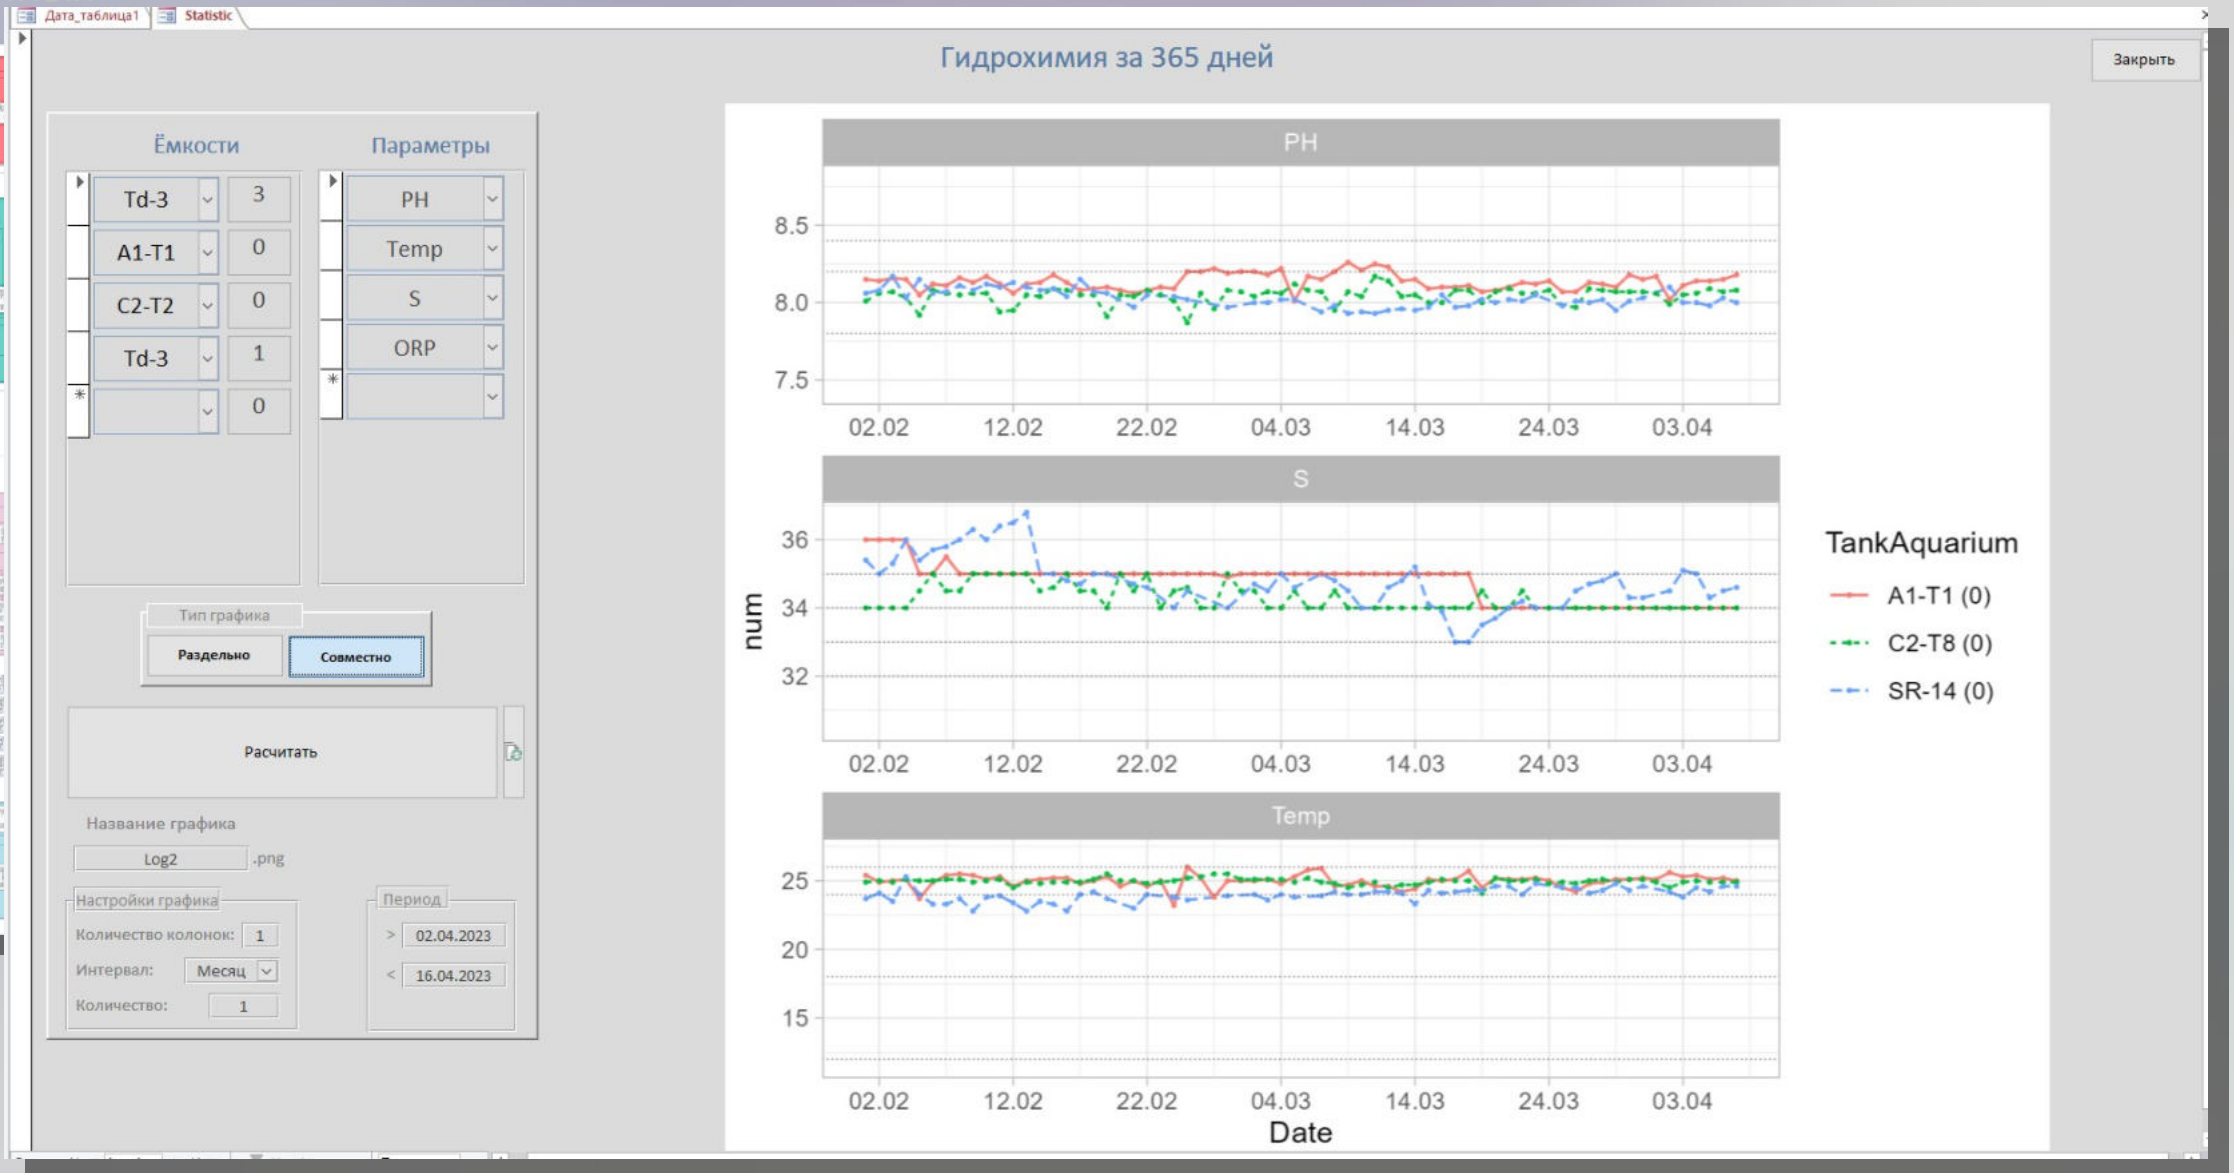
Дата_таблица1 | Statistic

Гидрохимия за 365 дней

Закрыть

Ёмкости

| Td-3 | 3 |
|---|---|
| A1-T1 | 0 |
| C2-T2 | 0 |
| Td-3 | 1 |
| | 0 |

Параметры

PH
Temp
S
ORP

Тип графика
Раздельно
Совместно

Расчитать

Название графика
Log2 .png

Настройки графика
Количество колонок: 1
Интервал: Месяц
Количество: 1

Период
> 02.04.2023
< 16.04.2023

PH
8.5
8.0
7.5
02.02 12.02 22.02 04.03 14.03 24.03 03.04

S
36
34
32
02.02 12.02 22.02 04.03 14.03 24.03 03.04

Temp
25
20
15
02.02 12.02 22.02 04.03 14.03 24.03 03.04

num
Date

TankAquarium
A1-T1 (0)
C2-T8 (0)
SR-14 (0)